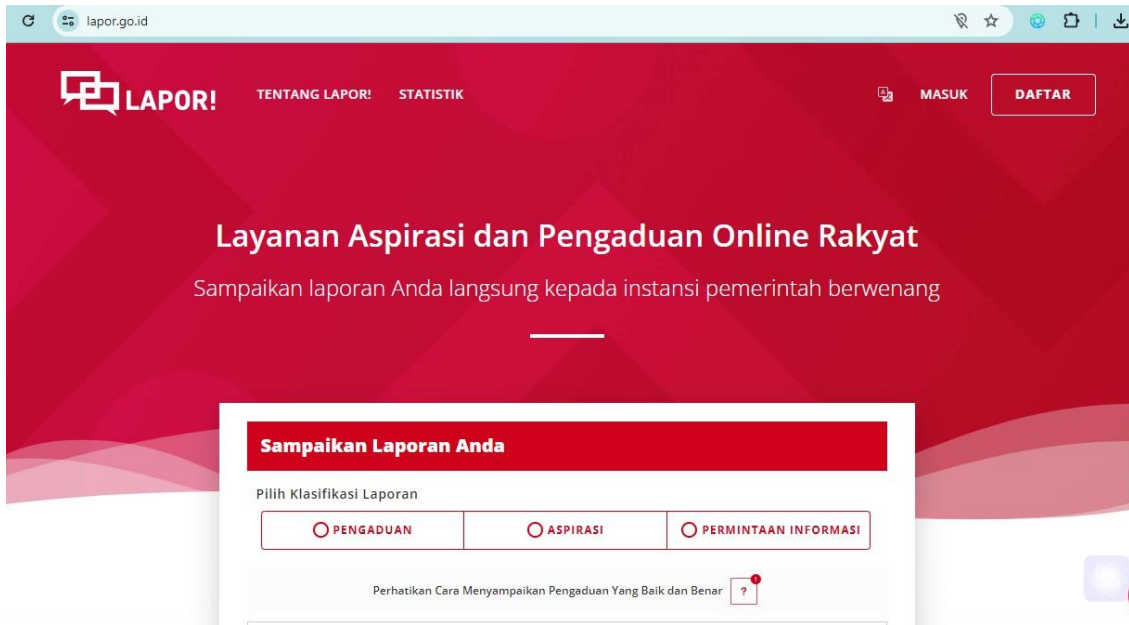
lapor.go.id

LAPOR!

TENTANG LAPOR!

STATISTIK

MASUK

DAFTAR

Layanan Aspirasi dan Pengaduan Online Rakyat

Sampaikan laporan Anda langsung kepada instansi pemerintah berwenang

Sampaikan Laporan Anda

Pilih Klasifikasi Laporan

PENGADUAN

ASPIRASI

PERMINTAAN INFORMASI

Perhatikan Cara Menyampaikan Pengaduan Yang Baik dan Benar ?